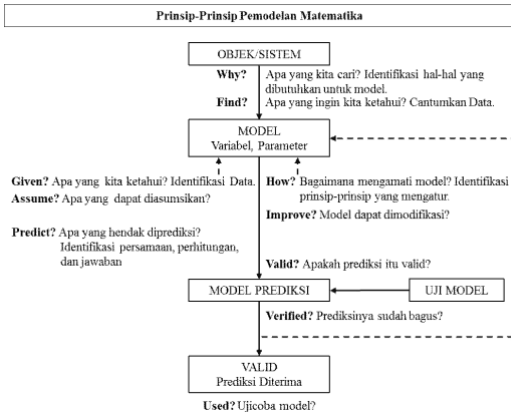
Prinsip-Prinsip Pemodelan Matematika

OBJEK/SISTEM

Why? Apa yang kita cari? Identifikasi hal-hal yang dibutuhkan untuk model.

Find? Apa yang ingin kita ketahui? Cantumkan Data.

MODEL
Variabel, Parameter

Given? Apa yang kita ketahui? Identifikasi Data.

Assume? Apa yang dapat diasumsikan?

How? Bagaimana mengamati model? Identifikasi prinsip-prinsip yang mengatur.

Improve? Model dapat dimodifikasi?

Predict? Apa yang hendak diprediksi? Identifikasi persamaan, perhitungan, dan jawaban

Valid? Apakah prediksi itu valid?

MODEL PREDIKSI

UJI MODEL

Verified? Prediksinya sudah bagus?

VALID
Prediksi Diterima

Used? Ujicoba model?